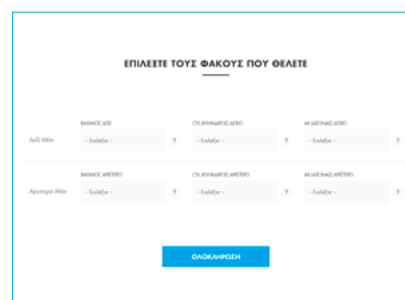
ΕΠΙΛΕΞΤΕ ΤΟΥΣ ΦΑΚΟΥΣ ΠΟΥ ΘΕΛΕΤΕ

Δεξί Μάτι

ΒΑΘΜΟΣ ΔΕΞΙ
- Επιλέξτε -
?

CYL (ΚΥΛΙΝΔΡΟΣ) ΔΕΞΙΟ
- Επιλέξτε -
?

AX (ΑΞΟΝΑΣ) ΔΕΞΙΟ
- Επιλέξτε -
?

Αριστερό Μάτι

ΒΑΘΜΟΣ ΑΡΙΣΤΕΡΟ
- Επιλέξτε -
?

CYL (ΚΥΛΙΝΔΡΟΣ) ΑΡΙΣΤΕΡΟ
- Επιλέξτε -
?

AX (ΑΞΟΝΑΣ) ΑΡΙΣΤΕΡΟ
- Επιλέξτε -
?

ΟΛΟΚΛΗΡΩΣΗ